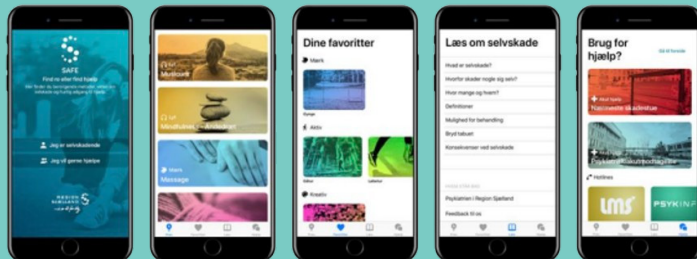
SAFE

Find ro eller find hjælp

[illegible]

Jeg er selvskadende

Jeg vil gerne hjælpe

REGION SJÆLLAND

Musikrum

Mindfulness – Afslapning

Massage

Dine favoritter

Musik

Aktiv

Kreativ

Læs om selvskade

Hvad er selvskade?

Hvorfor skader nogle sig selv?

Hvor mange og hvem?

Definitioner

Mulighed for behandling

Bryd tabuet

Konsekvenser ved selvskade

Psykiatrien i Region Sjælland

Feedback til os

Brug for hjælp?

Nærmeste skadestue

Psykiatrisk akutmodtagelse

Hotlines

LMS

PSYKIN